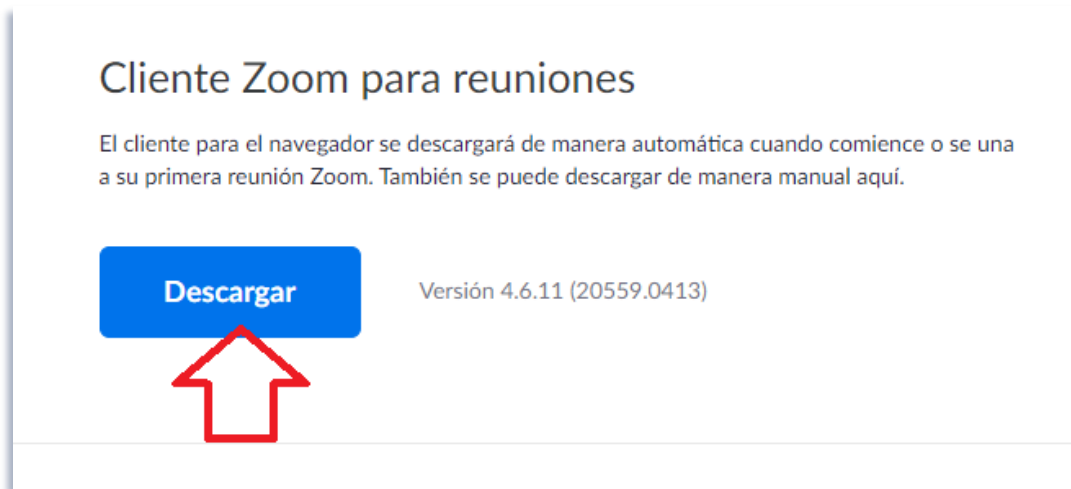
Cliente Zoom para reuniones

El cliente para el navegador se descargará de manera automática cuando comience o se una a su primera reunión Zoom. También se puede descargar de manera manual aquí.

Descargar

Versión 4.6.11 (20559.0413)